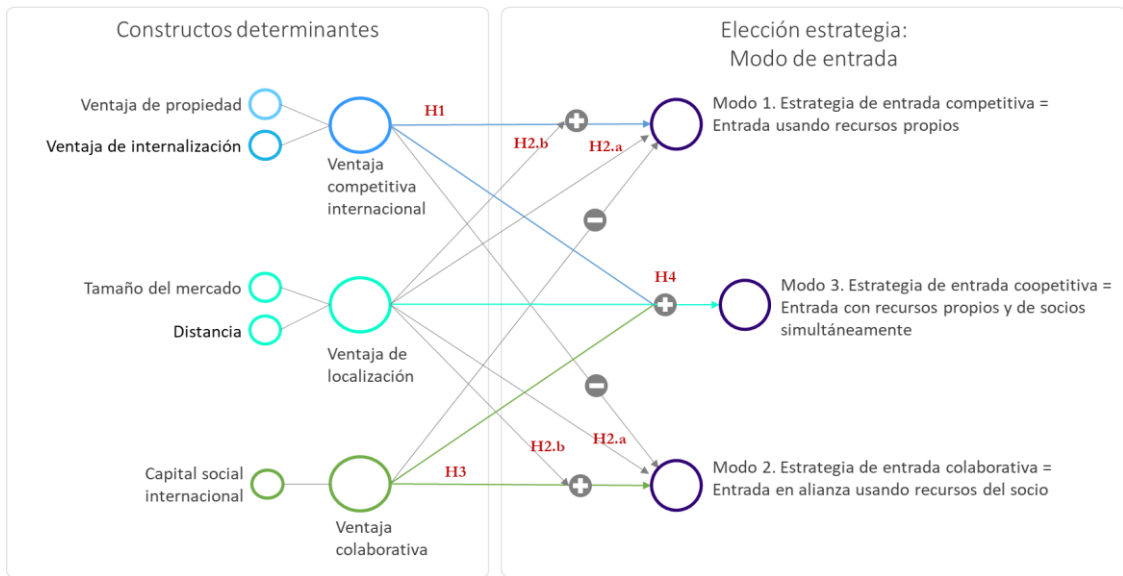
Constructos determinantes

Elección estrategia: Modo de entrada

Ventaja de propiedad

Ventaja de internalización

Ventaja competitiva internacional

H1

H2.b

H2.a

Modo 1. Estrategia de entrada competitiva = Entrada usando recursos propios

Tamaño del mercado

Distancia

Ventaja de localización

H4

Modo 3. Estrategia de entrada coopetitiva = Entrada con recursos propios y de socios simultáneamente

Capital social internacional

Ventaja colaborativa

H3

H2.b

H2.a

Modo 2. Estrategia de entrada colaborativa = Entrada en alianza usando recursos del socio